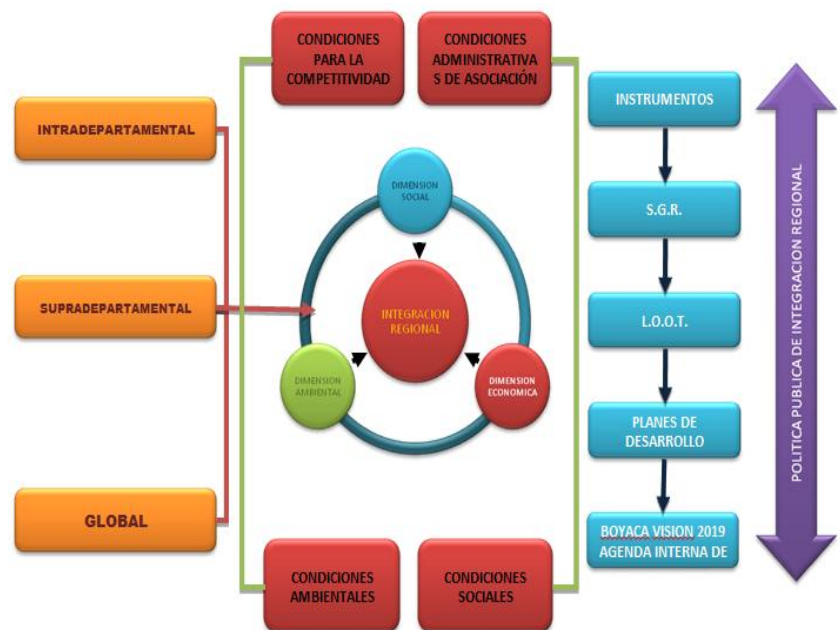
CONDICIONES PARA LA COMPETITIVIDAD

CONDICIONES ADMINISTRATIVAS DE ASOCIACIÓN

INTRADEPARTAMENTAL

SUPRADEPARTAMENTAL

GLOBAL

DIMENSION SOCIAL

INTEGRACION REGIONAL

DIMENSION AMBIENTAL

DIMENSION ECONOMICA

CONDICIONES AMBIENTALES

CONDICIONES SOCIALES

INSTRUMENTOS

S.G.R.

L.O.O.T.

PLANES DE DESARROLLO

BOYACA VISION 2019 AGENDA INTERNA DE

POLITICA PUBLICA DE INTEGRACION REGIONAL